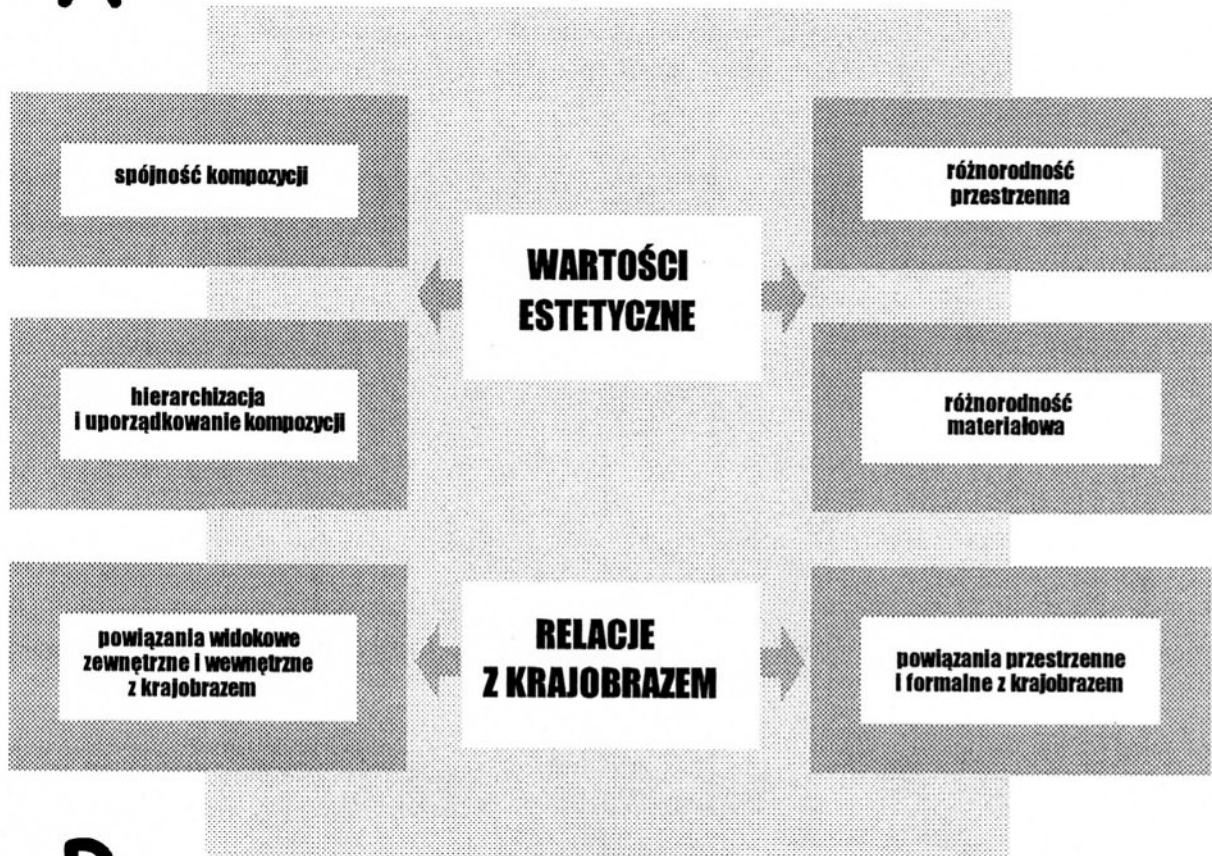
spójność kompozycji

WARTOŚCI ESTETYCZNE

różnorodność przestrzenna

hierarchizacja i uporządkowanie kompozycji

różnorodność materiałowa

powiązania widokowe zewnętrzne i wewnętrzne z krajobrazem

RELACJE Z KRAJOBRAZEM

powiązania przestrzenne i formalne z krajobrazem